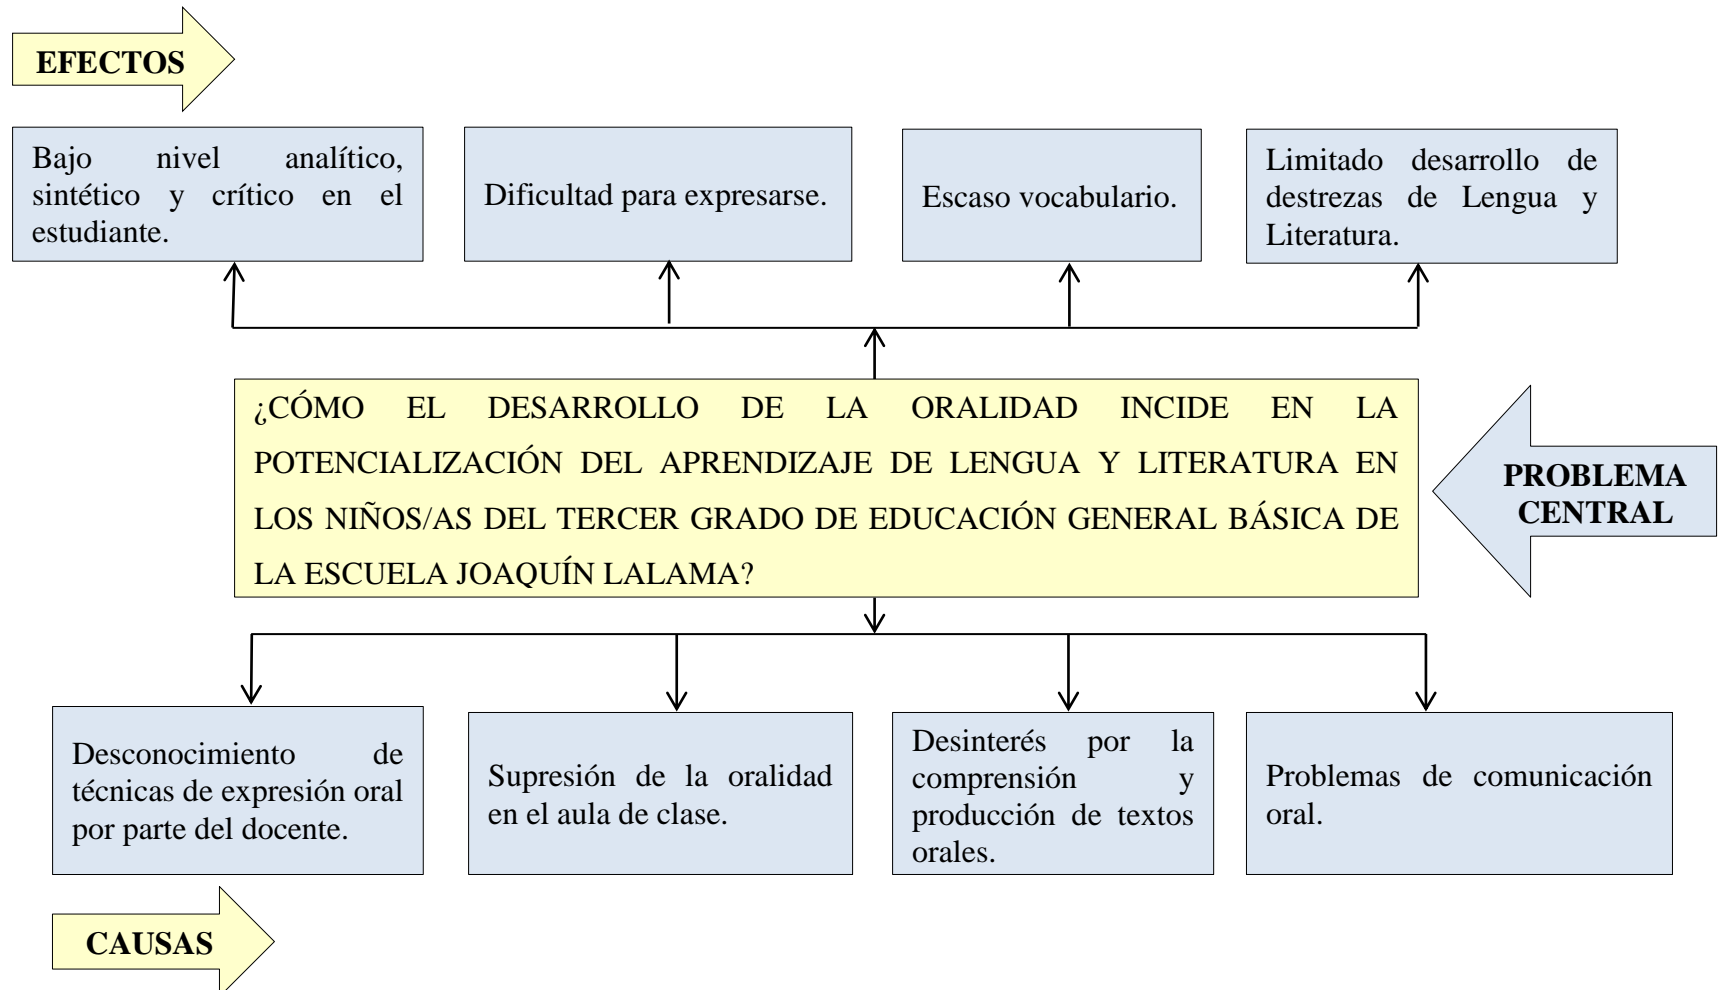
EFECTOS

Bajo nivel analítico, sintético y crítico en el estudiante.

Dificultad para expresarse.

Escaso vocabulario.

Limitado desarrollo de destrezas de Lengua y Literatura.

¿CÓMO EL DESARROLLO DE LA ORALIDAD INCIDE EN LA POTENCIALIZACIÓN DEL APRENDIZAJE DE LENGUA Y LITERATURA EN LOS NIÑOS/AS DEL TERCER GRADO DE EDUCACIÓN GENERAL BÁSICA DE LA ESCUELA JOAQUÍN LALAMA?

PROBLEMA CENTRAL

Desconocimiento de técnicas de expresión oral por parte del docente.

Supresión de la oralidad en el aula de clase.

Desinterés por la comprensión y producción de textos orales.

Problemas de comunicación oral.

CAUSAS